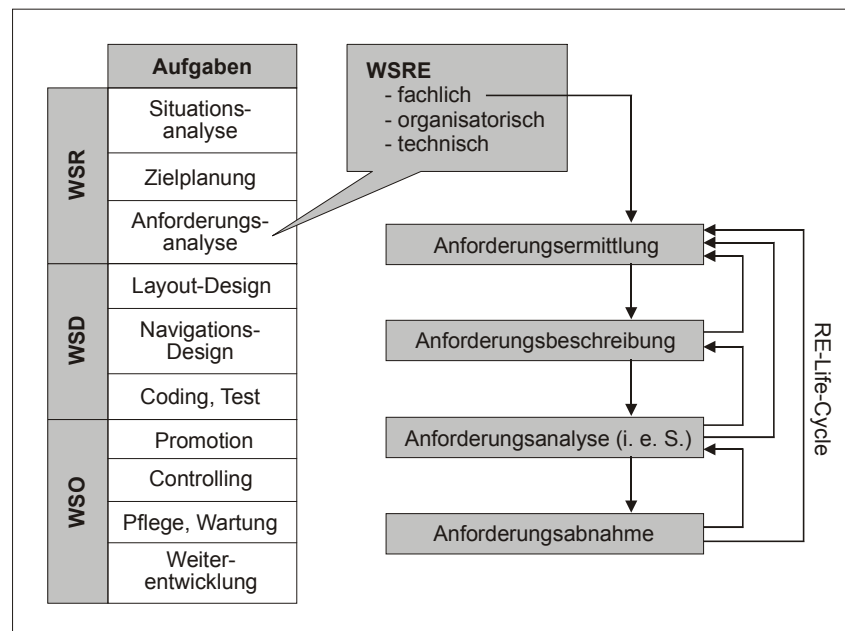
| | Aufgaben |
|---|---|
| WSR | Situationsanalyse |
| | Zielplanung |
| | Anforderungsanalyse |
| WSD | Layout-Design |
| | Navigations-Design |
| | Coding, Test |
| WSO | Promotion |
| | Controlling |
| | Pflege, Wartung |
| | Weiterentwicklung |

WSRE
- fachlich
- organisatorisch
- technisch

Anforderungsermittlung

Anforderungsbeschreibung

Anforderungsanalyse (i. e. S.)

Anforderungsabnahme

RE-Life-Cycle